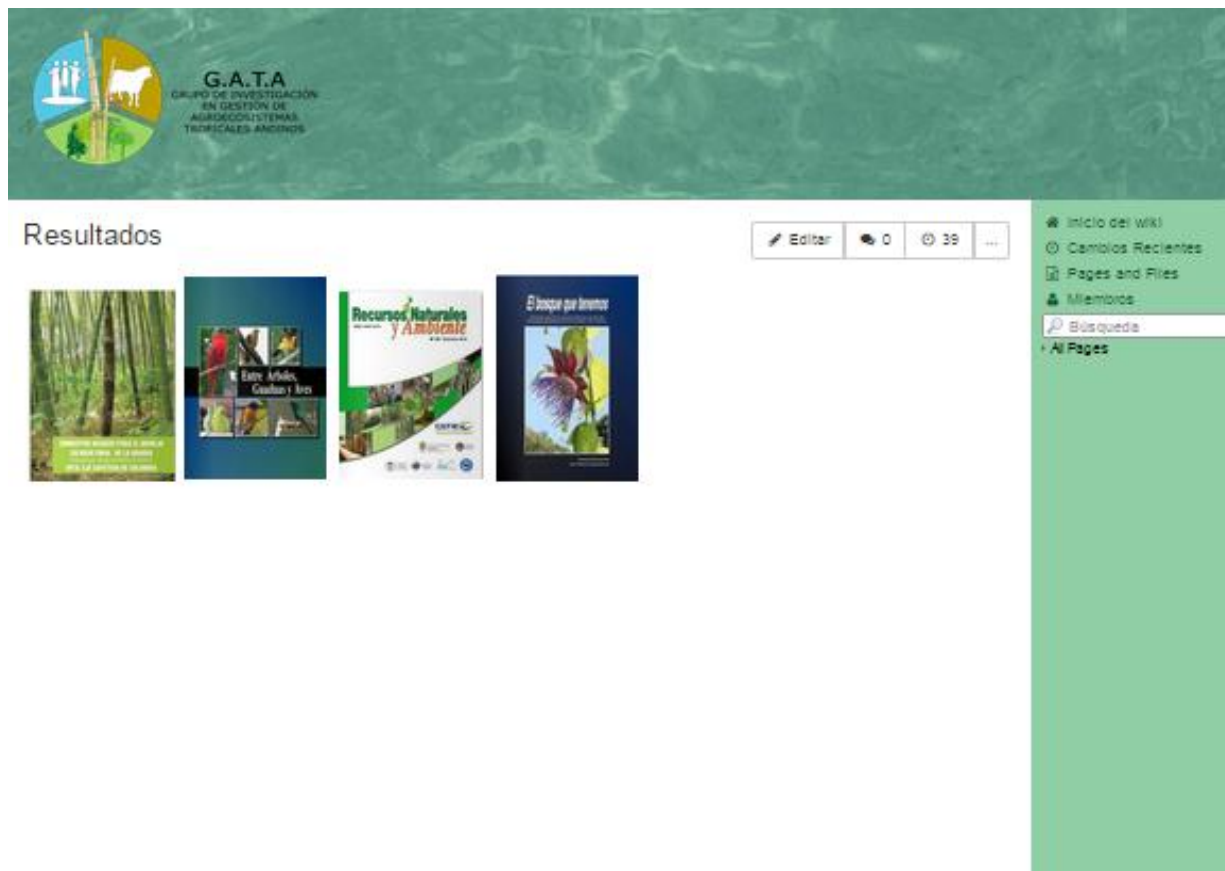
G.A.T.A
GRUPO DE INVESTIGACIÓN EN GESTIÓN DE AGROECOSISTEMAS TROPICALES ANDINOS

Resultados

Editar 0 39 ...

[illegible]

Entre Árboles, Guaduas y Aves

Recursos Naturales y Ambiente

El bosque que tenemos

Inicio del wiki
Cambios Recientes
Pages and Files
Miembros
Búsqueda
All Pages